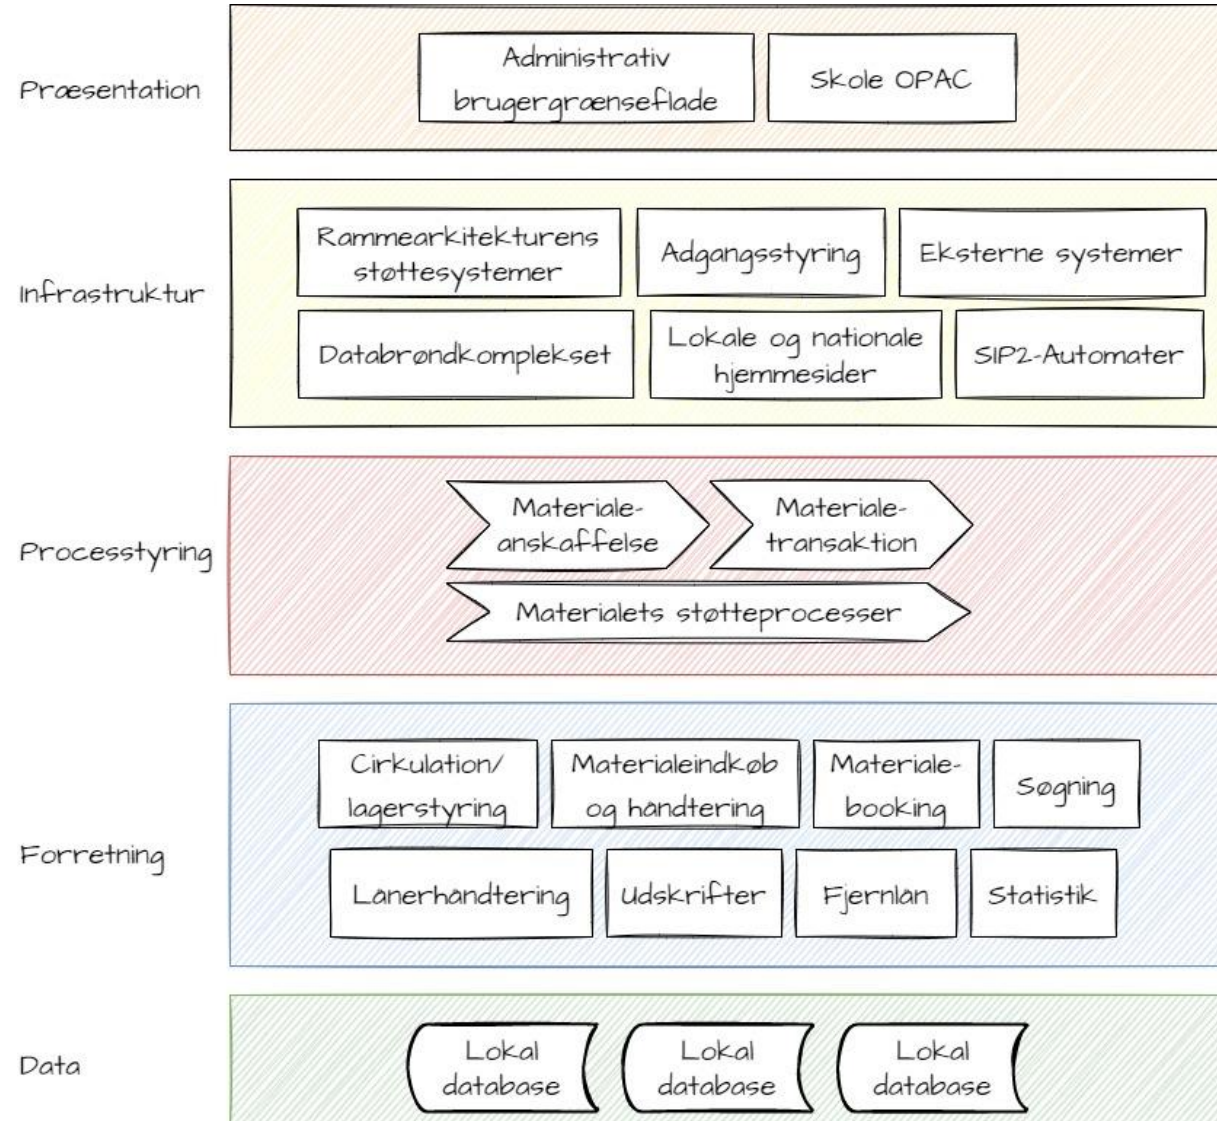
Præsentation

Administrativ brugergrænseflade

Skole OPAC

Infrastruktur

Rammearkitekturens støttesystemer

Adgangsstyring

Eksterne systemer

Databrøndkomplekset

Lokale og nationale hjemmesider

SIP2-Automater

Processtyring

Materiale-anskaffelse

Materiale-transaktion

Materialets støtteprocesser

Forretning

Cirkulation/ lagerstyring

Materialeindkøb og handtering

Materiale-booking

Søgning

Lanerhandtering

Udskrifter

Fjernlan

Statistik

Data

Lokal database

Lokal database

Lokal database